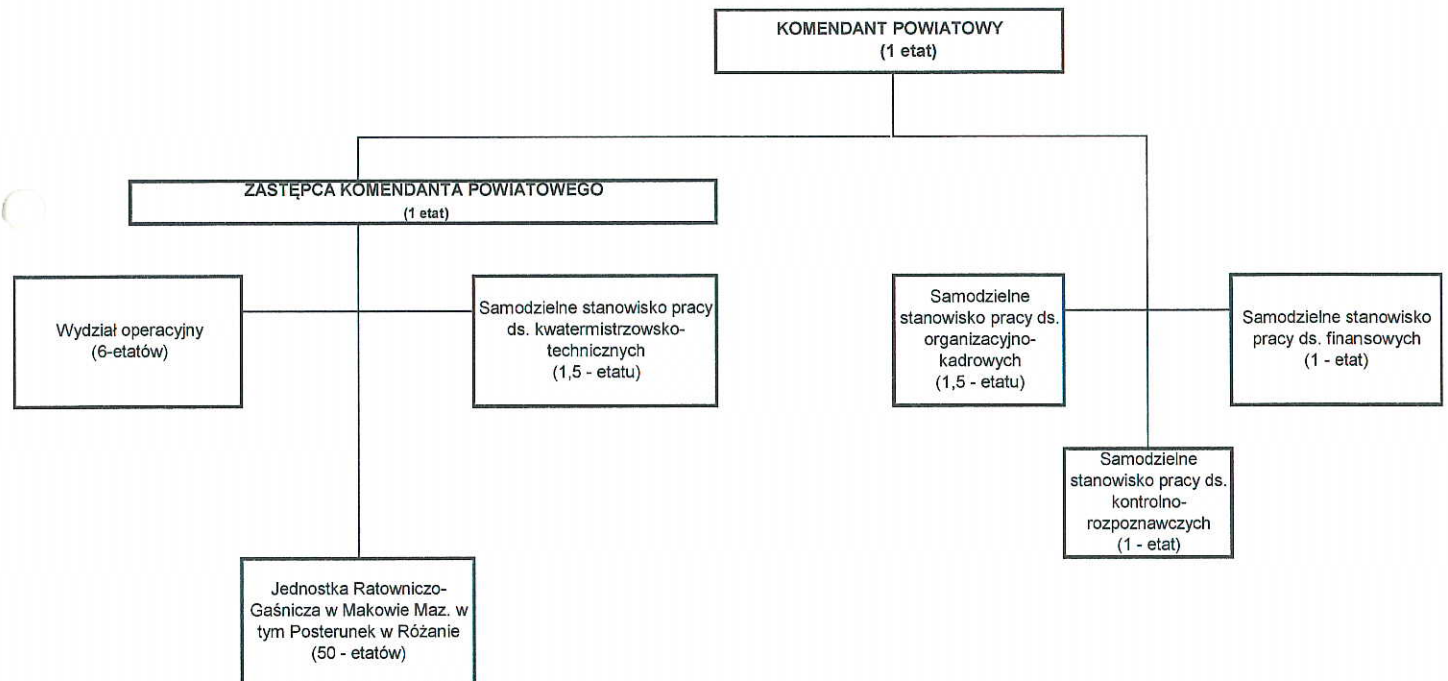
KOMENDANT POWIATOWY
(1 etat)

ZASTĘPCA KOMENDANTA POWIATOWEGO
(1 etat)

Wydział operacyjny
(6-etatów)

Samodzielne stanowisko pracy ds. kwatermistrzowsko-technicznych
(1,5 - etatu)

Samodzielne stanowisko pracy ds. organizacyjno-kadrowych
(1,5 - etatu)

Samodzielne stanowisko pracy ds. finansowych
(1 - etat)

Samodzielne stanowisko pracy ds. kontrolno-rozpoznawczych
(1 - etat)

Jednostka Ratowniczo-Gaśnicza w Makowie Maz. w tym Posterunek w Różanie
(50 - etatów)